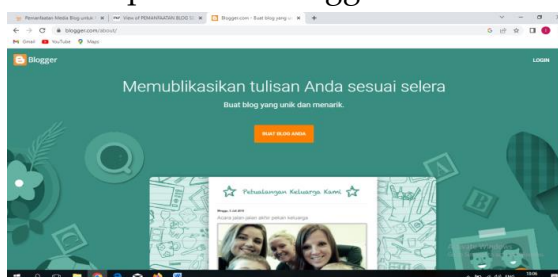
Pemanfaatan Media Blog untuk | View of PEMANFAATAN BLOG | Blogger.com - Buat blog yang u

blogger.com/about/

Gmail YouTube Maps

Blogger

LOGIN

Memublikasikan tulisan Anda sesuai selera

Buat blog yang unik dan menarik.

BUAT BLOG ANDA

Petualangan Keluarga Kami

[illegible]

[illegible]